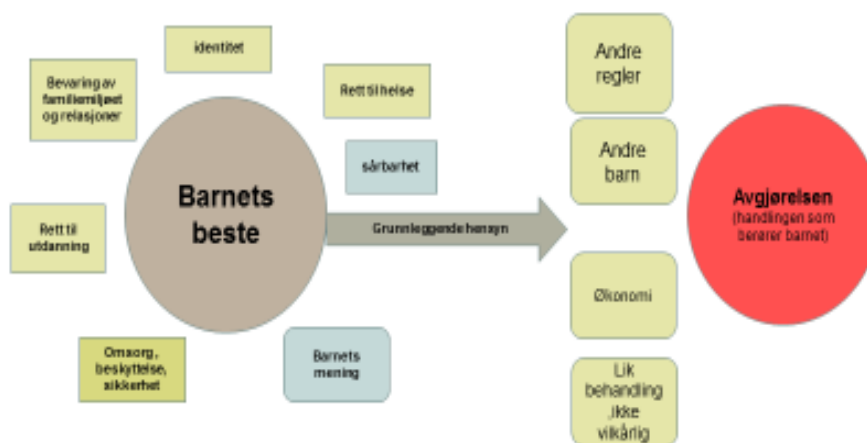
identitet

Bevaring av familiemiljøet og relasjoner

Rett til helse

sårbarhet

Rett til utdanning

Barnets beste

Grunnleggende hensyn

Omsorg, beskyttelse, sikkerhet

Barnets mening

Andre regler

Andre barn

Økonomi

Lik behandling ,ikke vilkårlig

Avgjørelsen
(handlingen som berører barnet)